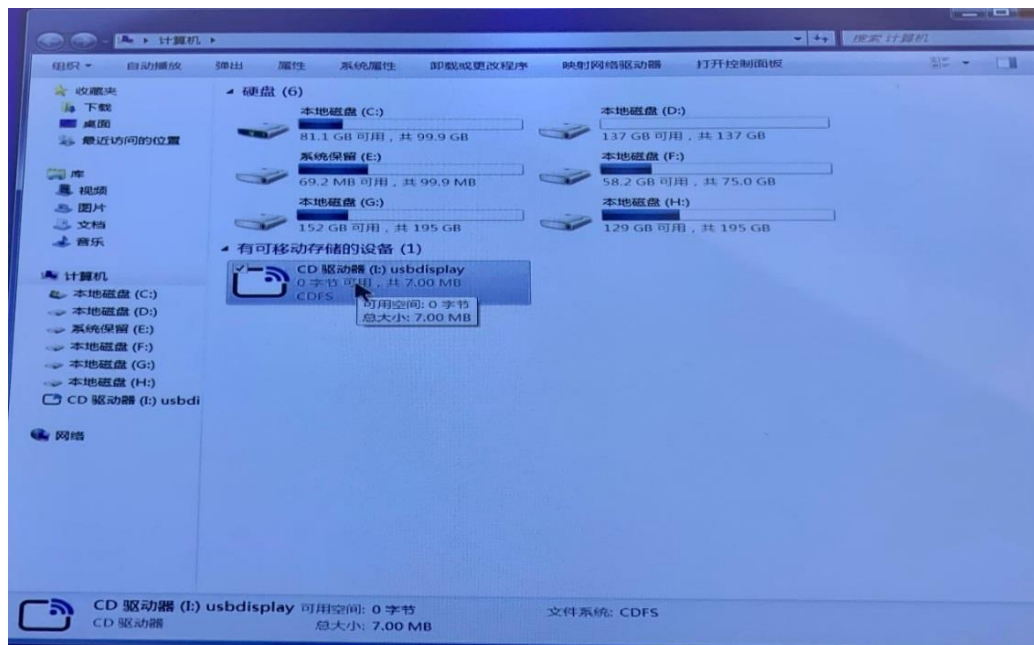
计算机 ▸

搜索 计算机

组织 ▾ 自动播放 弹出 属性 系统属性 卸载或更改程序 映射网络驱动器 打开控制面板

收藏夹
下载
桌面
最近访问的位置

库
视频
图片
文档
音乐

计算机
本地磁盘 (C:)
本地磁盘 (D:)
系统保留 (E:)
本地磁盘 (F:)
本地磁盘 (G:)
本地磁盘 (H:)
CD 驱动器 (I:) usbdi

网络

硬盘 (6)

本地磁盘 (C:)
81.1 GB 可用，共 99.9 GB

本地磁盘 (D:)
137 GB 可用，共 137 GB

系统保留 (E:)
69.2 MB 可用，共 99.9 MB

本地磁盘 (F:)
58.2 GB 可用，共 75.0 GB

本地磁盘 (G:)
152 GB 可用，共 195 GB

本地磁盘 (H:)
129 GB 可用，共 195 GB

有可移动存储的设备 (1)

CD 驱动器 (I:) usbdisplay
0 字节 可用，共 7.00 MB
CDFS

可用空间: 0 字节
总大小: 7.00 MB

CD 驱动器 (I:) usbdisplay 可用空间: 0 字节
CD 驱动器 总大小: 7.00 MB
文件系统: CDFS